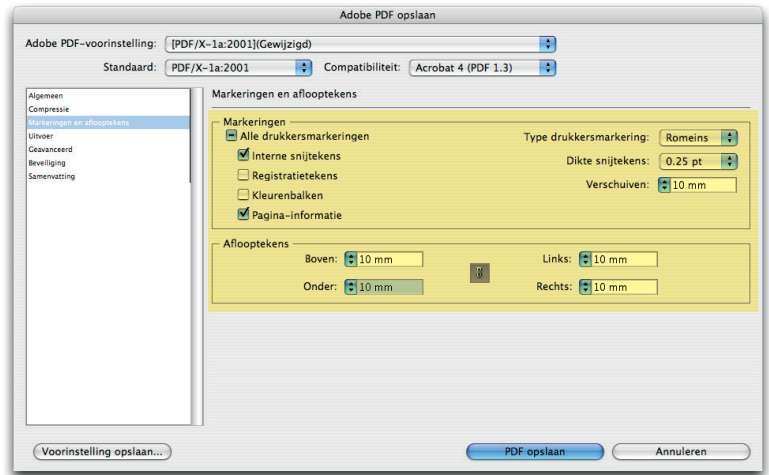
Adobe PDF opslaan

Adobe PDF-voorinstelling: [PDF/X-1a:2001](Gewijzigd)

Standaard: PDF/X-1a:2001

Compatibiliteit: Acrobat 4 (PDF 1.3)

Algemeen
Compressie
Markeringen en aflooptekens
Uitvoer
Geavanceerd
Beveiliging
Samenvatting

Markeringen en aflooptekens

Markeringen
Alle drukkersmarkeringen
Interne snijtekens
Registratietekens
Kleurenbalken
Pagina-informatie

Type drukkersmarkering: Romeins
Dikte snijtekens: 0.25 pt
Verschuiven: 10 mm

Aflooptekens
Boven: 10 mm
Onder: 10 mm
Links: 10 mm
Rechts: 10 mm

Voorinstelling opslaan...

PDF opslaan

Annuleren